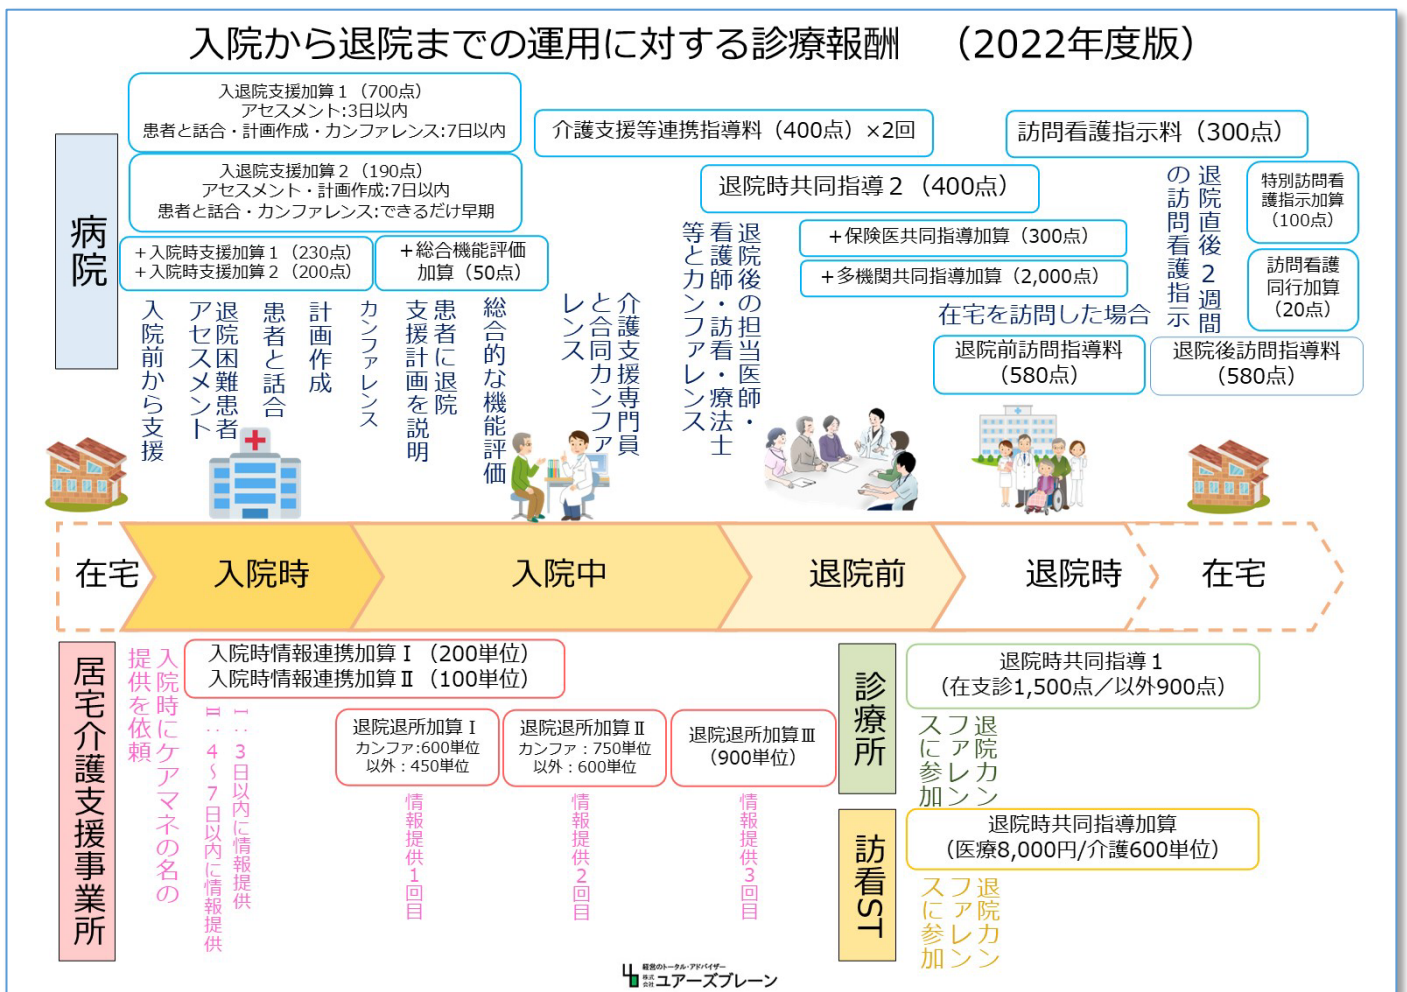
入院から退院までの運用に対する診療報酬　（2022年度版）

病院

入退院支援加算１（700点）
アセスメント:3日以内
患者と話合・計画作成・カンファレンス:7日以内

入退院支援加算２（190点）
アセスメント・計画作成:7日以内
患者と話合・カンファレンス:できるだけ早期

＋入院時支援加算１（230点）
＋入院時支援加算２（200点）

＋総合機能評価加算（50点）

介護支援等連携指導料（400点）×2回

訪問看護指示料（300点）

退院時共同指導２（400点）

＋保険医共同指導加算（300点）

＋多機関共同指導加算（2,000点）

在宅を訪問した場合

退院直後の訪問看護指示 2週間

特別訪問看護指示加算（100点）

訪問看護同行加算（20点）

退院前訪問指導料（580点）

退院後訪問指導料（580点）

入院前から支援

退院困難患者アセスメント

患者と話合

計画作成

カンファレンス

患者に退院支援計画を説明

総合的な機能評価

介護支援専門員と合同カンファレンス

退院後の担当医師・看護師・訪看・療法士等とカンファレンス

在宅　入院時　入院中　退院前　退院時　在宅

居宅介護支援事業所

入院時にケアマネの名の提供を依頼

Ⅰ：3日以内に情報提供

Ⅱ：4～7日以内に情報提供

入院時情報連携加算Ⅰ（200単位）
入院時情報連携加算Ⅱ（100単位）

退院退所加算Ⅰ
カンファ:600単位
以外：450単位

退院退所加算Ⅱ
カンファ：750単位
以外：600単位

退院退所加算Ⅲ
(900単位)

情報提供1回目

情報提供2回目

情報提供3回目

診療所

退院時共同指導１
（在支診1,500点／以外900点）

退院カンファレンスに参加

訪看ST

退院時共同指導加算
（医療8,000円/介護600単位）

退院カンファレンスに参加

経営のトータル・アドバイザー
株式会社 ユアーズブレーン